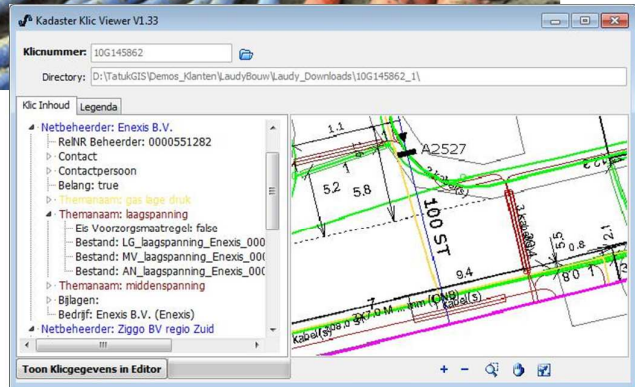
Kadaster Klic Viewer V1.33

Klicnummer: 10G145862

Directory: D:\TatukGIS\Demos_Klanten\LaudyBouw\Laudy_Downloads\10G145862_1\

Klic Inhoud | Legenda

Netbeheerder: Enexis B.V.
RelNR Beheerder: 0000551282
Contact
Contactpersoon
Belang: true
Themanaam: gas lage druk
Themanaam: laagspanning
Eis Voorzorgsmaatregel: false
Bestand: LG_laagspanning_Enexis_000
Bestand: MV_laagspanning_Enexis_000
Bestand: AN_laagspanning_Enexis_000
Themanaam: middenspanning
Bijlagen:
Bedrijf: Enexis B.V. (Enexis)
Netbeheerder: Ziggo BV regio Zuid

A2527
1.1
5.2
5.8
100 ST
9.4
5.5
0.8
1.2
1.7
8
0
1
kabel(s)
kabel(s)
kabel(s)
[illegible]

Toon Klicgegevens in Editor